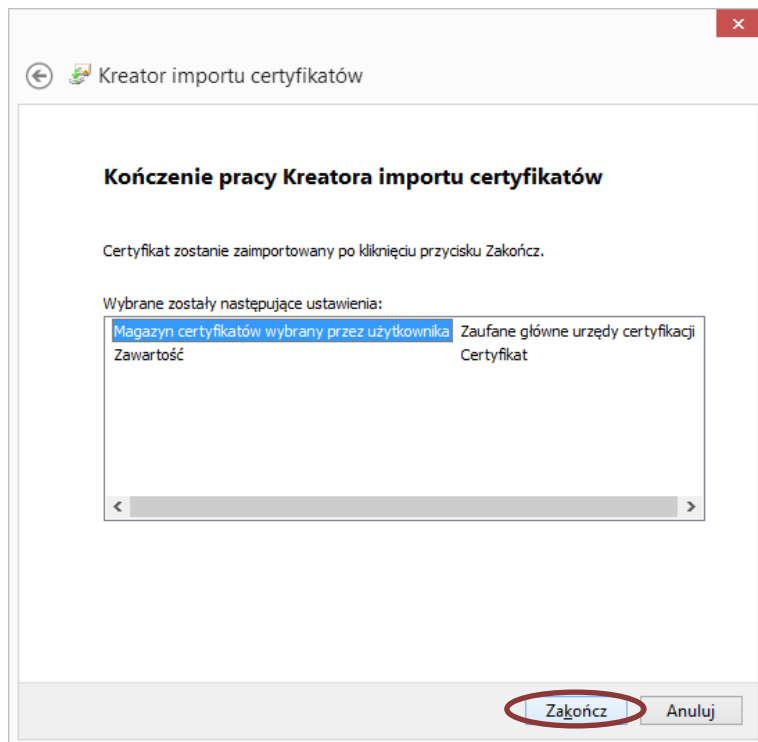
Kreator importu certyfikatów

Kończenie pracy Kreatora importu certyfikatów

Certyfikat zostanie zaimportowany po kliknięciu przycisku Zakończ.

Wybrane zostały następujące ustawienia:

| | |
|---|---|
| Magazyn certyfikatów wybrany przez użytkownika | Zaufane główne urzędy certyfikacji |
| Zawartość | Certyfikat |

Zakończ Anuluj